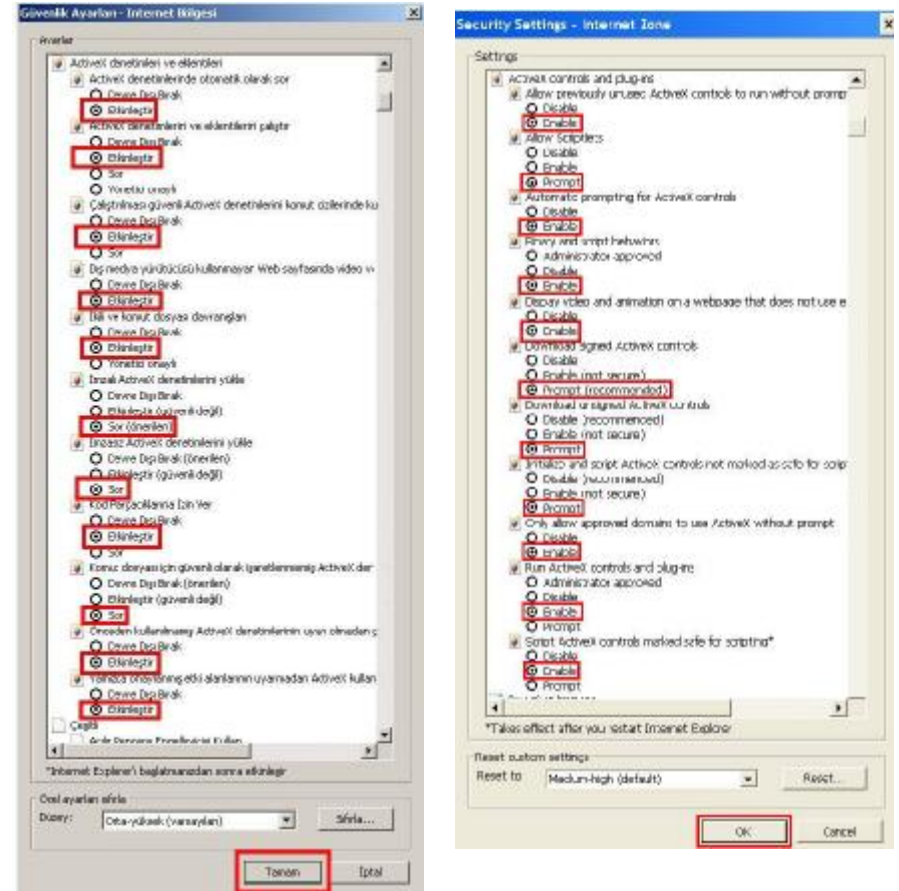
Güvenlik Ayarları - Internet Bölgesi

Ayarlar

ActiveX denetimleri ve eklentileri
Activex denetimlerinde otomatik olarak sor
Devre Dışı Bırak
Etkinleştir
ActiveX denetimlerini ve eklentilerini çalıştır
Devre Dışı Bırak
Etkinleştir
Sor
Yönetici onaylı
Çalıştırılması güvenli ActiveX denetimlerini komut dizilerinde ku
Devre Dışı Bırak
Etkinleştir
Sor
Dış medya yürütücüsü kullanmayan Web sayfasında video v
Devre Dışı Bırak
Etkinleştir
İkili ve komut dosyası davranışları
Devre Dışı Bırak
Etkinleştir
Yönetici onaylı
İmzalı ActiveX denetimlerini yükle
Devre Dışı Bırak
Etkinleştir (güvenli değil)
Sor (önerilen)
İmzasız ActiveX denetimlerini yükle
Devre Dışı Bırak (önerilen)
Etkinleştir (güvenli değil)
Sor
Kod Parçacıklarına İzin Ver
Devre Dışı Bırak
Etkinleştir
Sor
Komut dosyası için güvenli olarak işaretlenmemiş ActiveX der
Devre Dışı Bırak (önerilen)
Etkinleştir (güvenli değil)
Sor
Önceden kullanılmamış ActiveX denetimlerinin uyarı olmadan ç
Devre Dışı Bırak
Etkinleştir
Yalnızca onaylanmış etki alanlarının uyarmadan ActiveX kullan
Devre Dışı Bırak
Etkinleştir
Çeşitli
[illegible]

*Internet Explorer'ı başlatmanızdan sonra etkinleşir

Özel ayarları sıfırla
Düzey: Orta-yüksek (varsayılan) Sıfırla...

Tamam İptal

Security Settings - Internet Zone

Settings

ActiveX controls and plug-ins
Allow previously unused ActiveX controls to run without prompt
Disable
Enable
Allow Scriptlets
Disable
Enable
Prompt
Automatic prompting for ActiveX controls
Disable
Enable
Binary and script behaviors
Administrator approved
Disable
Enable
Display video and animation on a webpage that does not use e
Disable
Enable
Download signed ActiveX controls
Disable
Enable (not secure)
Prompt (recommended)
Download unsigned ActiveX controls
Disable (recommended)
Enable (not secure)
Prompt
Initialize and script ActiveX controls not marked as safe for scrip
Disable (recommended)
Enable (not secure)
Prompt
Only allow approved domains to use ActiveX without prompt
Disable
Enable
Run ActiveX controls and plug-ins
Administrator approved
Disable
Enable
Prompt
Script ActiveX controls marked safe for scripting*
Disable
Enable
Prompt

*Takes effect after you restart Internet Explorer

Reset custom settings
Reset to: Medium-high (default) Reset...

OK Cancel